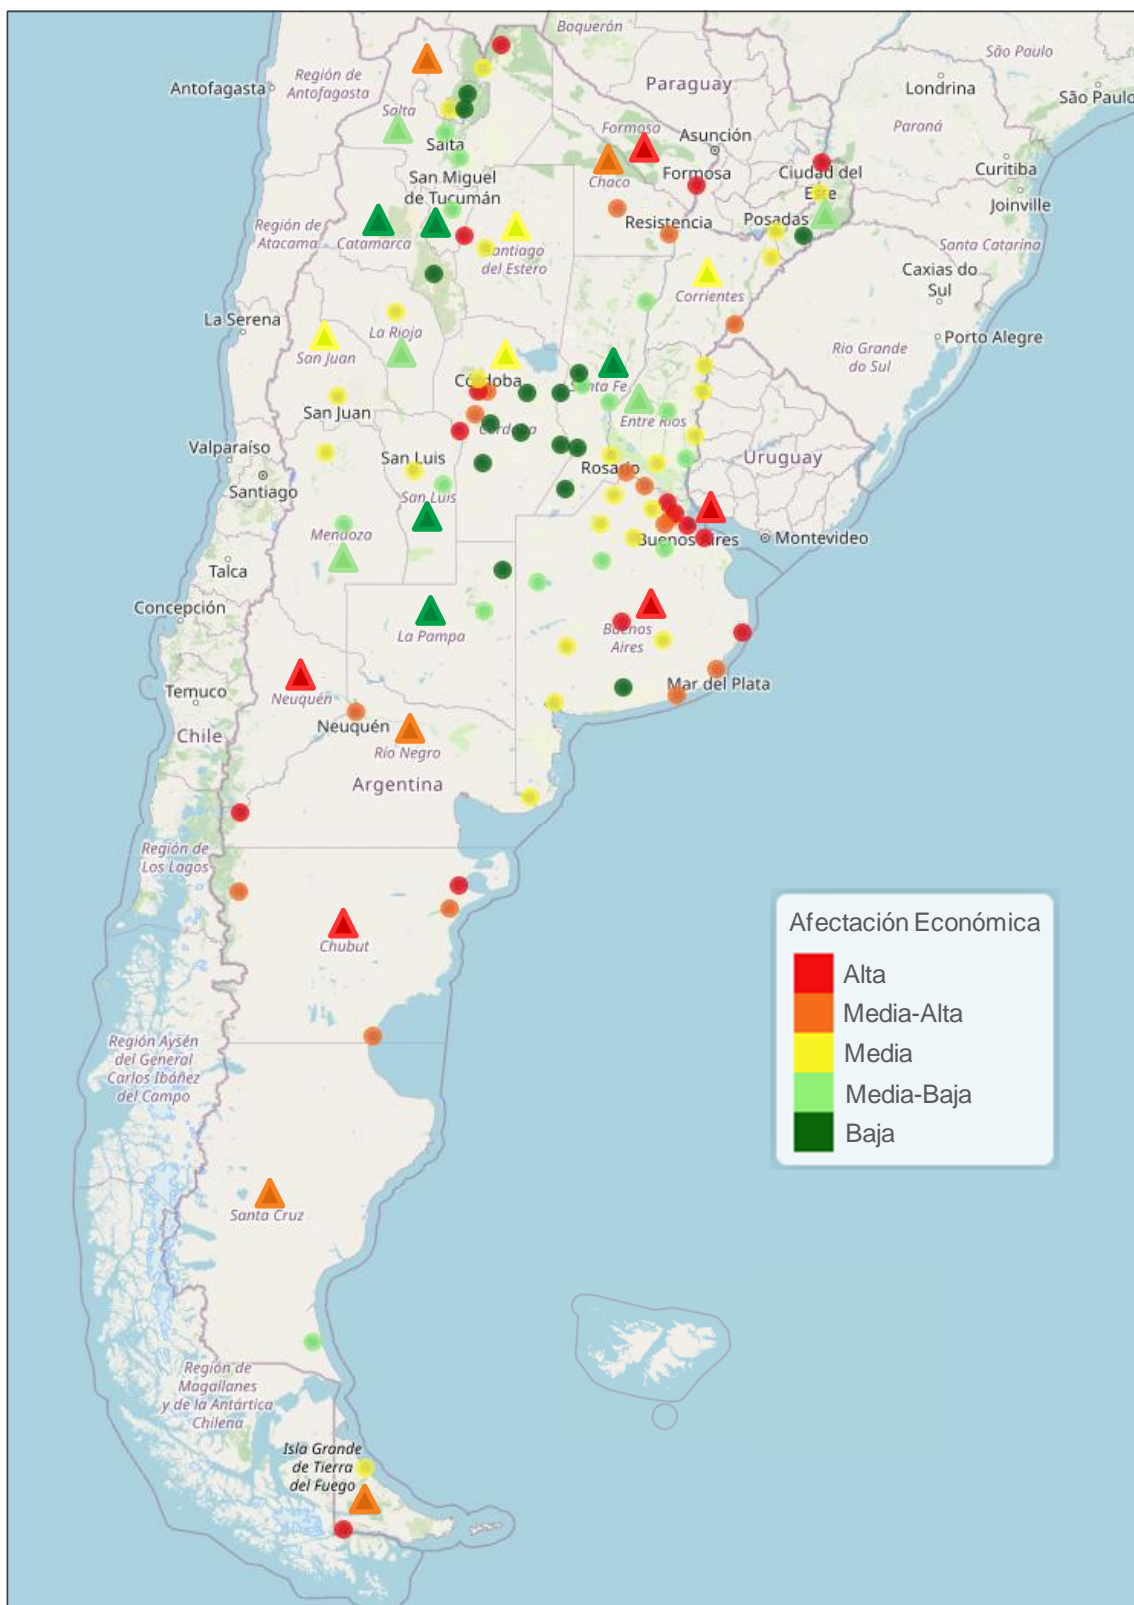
Boquerón
Região de Antofagasta
Antofagasta
Salta
Salta
Paraguay
São Paulo
Londrina
São Paulo
Formosa
Asunción
Paraná
Chaco
Formosa
Ciudad del Este
Curitiba
San Miguel de Tucumán
Resistencia
Posadas
Joinville
Región de Atacama
Catamarca
Santiago del Estero
Santa Catarina
Caxias do Sul
Corrientes
La Serena
La Rioja
Porto Alegre
San Juan
Rio Grande do Sul
Córdoba
Santa Fe
San Juan
Entre Ríos
Córdoba
Valparaíso
San Luis
Uruguay
Santiago
Rosario
San Luis
Mendoza
Buenos Aires
Montevideo
Talca
Concepción
La Pampa
Buenos Aires
Temuco
Neuquén
Mar del Plata
Neuquén
Chile
Río Negro
Argentina
Región de Los Lagos
Chubut
Región Aysén del General Carlos Ibáñez del Campo
Santa Cruz
Región de Magallanes y de la Antártica Chilena
Isla Grande de Tierra del Fuego

Afectación Económica
Alta
Media-Alta
Media
Media-Baja
Baja